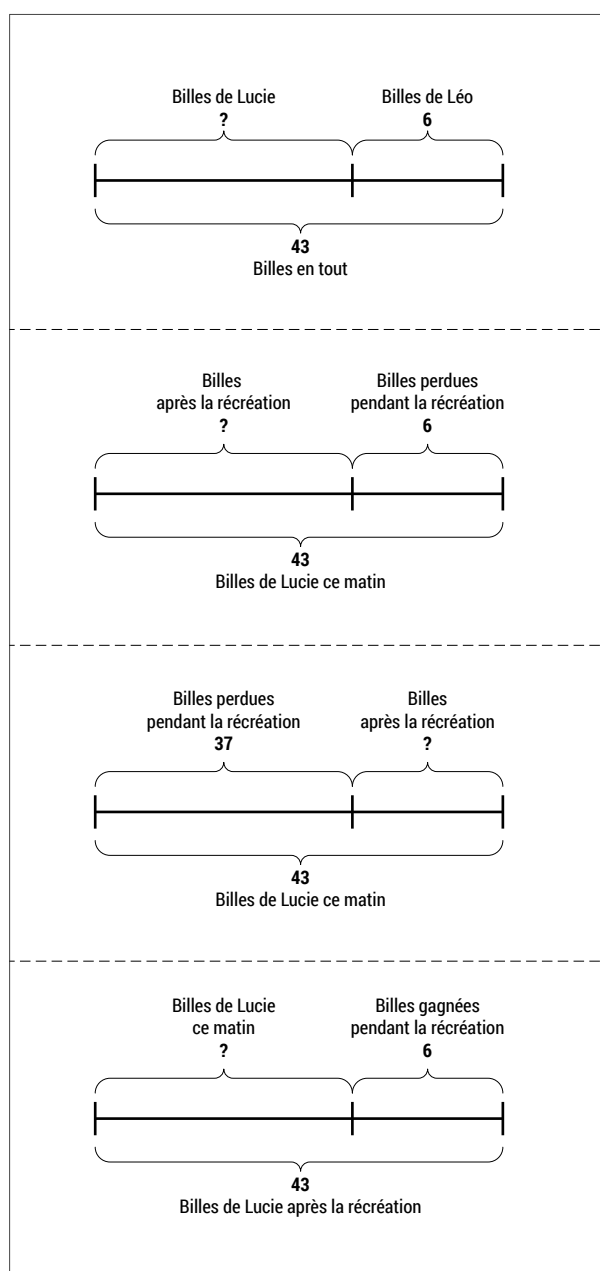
Billes de Lucie
?

Billes de Léo
6

43
Billes en tout

Billes
après la récréation
?

Billes perdues
pendant la récréation
6

43
Billes de Lucie ce matin

Billes perdues
pendant la récréation
37

Billes
après la récréation
?

43
Billes de Lucie ce matin

Billes de Lucie
ce matin
?

Billes gagnées
pendant la récréation
6

43
Billes de Lucie après la récréation